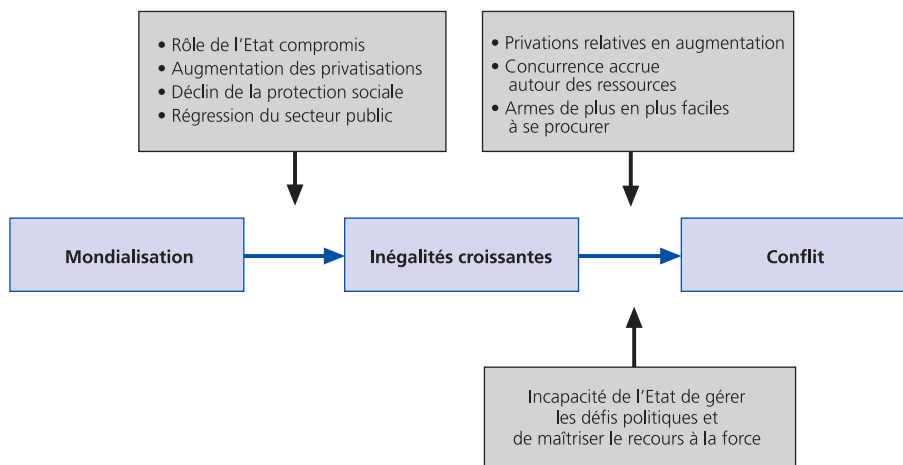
• Rôle de l'Etat compromis
• Augmentation des privatisations
• Déclin de la protection sociale
• Régression du secteur public

• Privations relatives en augmentation
• Concurrence accrue autour des ressources
• Armes de plus en plus faciles à se procurer

Mondialisation

Inégalités croissantes

Conflit

Incapacité de l'Etat de gérer les défis politiques et de maîtriser le recours à la force